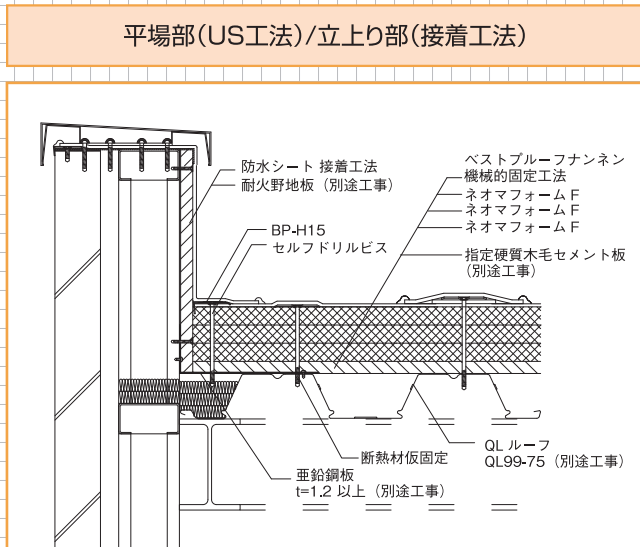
平場部（US工法）/立上り部（接着工法）

防水シート 接着工法
耐火野地板（別途工事）

BP-H15
セルフドリルビス

ベストプルーフナンネン
機械的固定工法
ネオマフォーム F
ネオマフォーム F
ネオマフォーム F

指定硬質木毛セメント板
（別途工事）

断熱材仮固定

QL ルーフ
QL99-75（別途工事）

亜鉛鋼板
t=1.2 以上（別途工事）